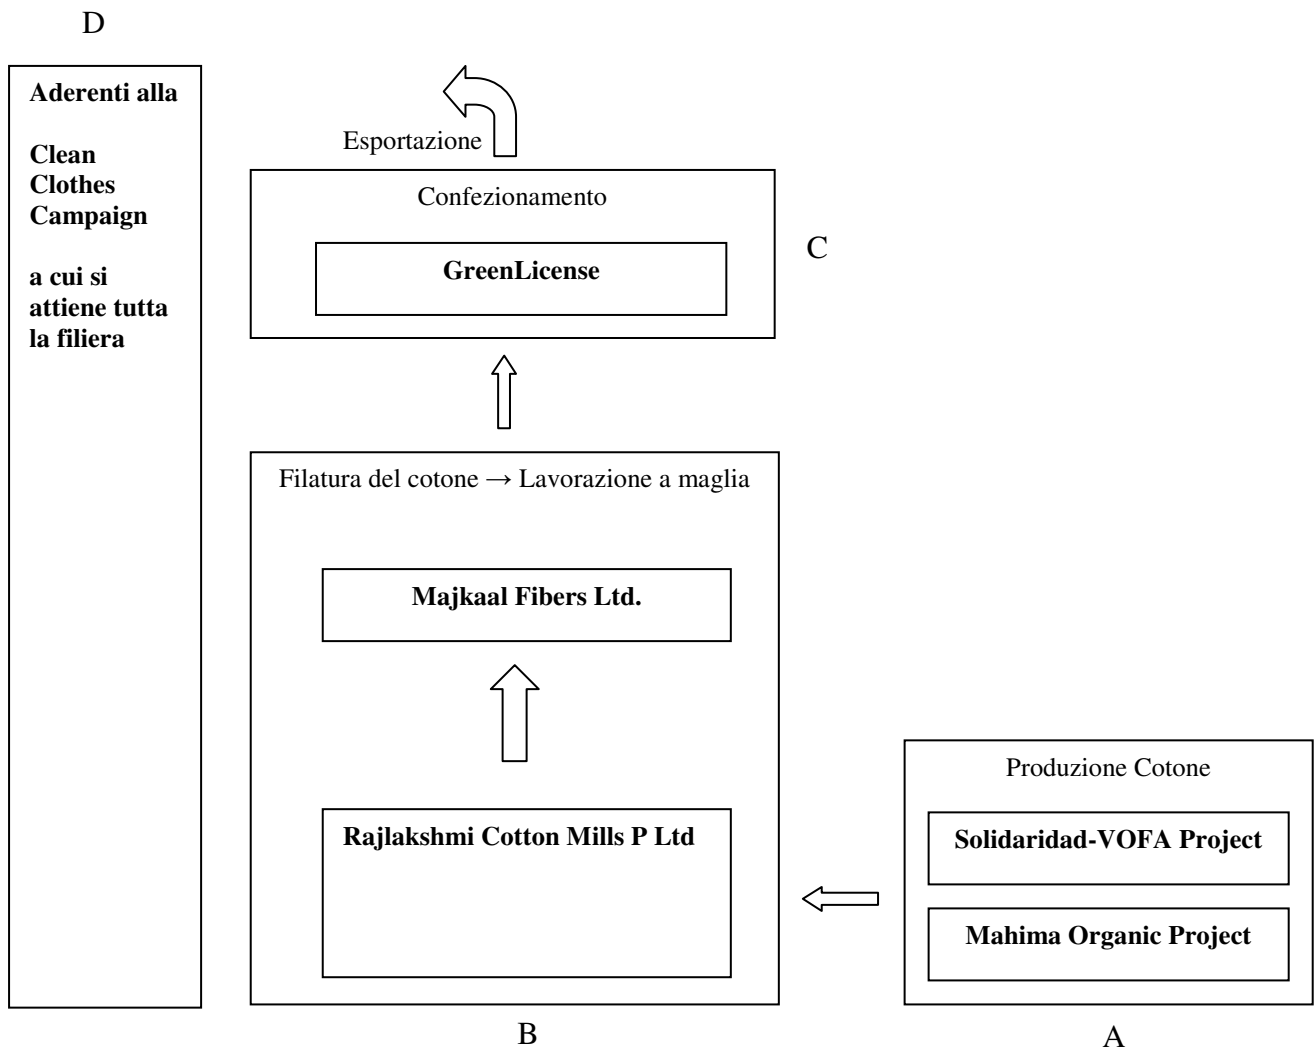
D

**Aderenti alla**

**Clean Clothes Campaign**

**a cui si attiene tutta la filiera**

Esportazione

Confezionamento

**GreenLicense**

C

Filatura del cotone → Lavorazione a maglia

**Majkaal Fibers Ltd.**

**Rajlakshmi Cotton Mills P Ltd**

B

Produzione Cotone

**Solidaridad-VOFA Project**

**Mahima Organic Project**

A